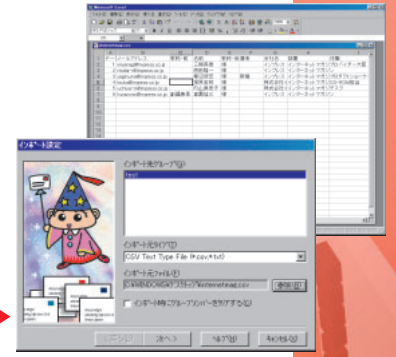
Microsoft Excel

インポート設定

インポート先グループ(G)

インポート元タイプ(T)

CSV Text Type File (*.csv,*.txt)

インポート元ファイル(F)

C:¥WINDOWS¥デスクトップ¥internetmag.csv

参照(B)

インポート時にグループにコピーを作成する(C)

次へ

ヘルプ(H)

キャンセル(C)